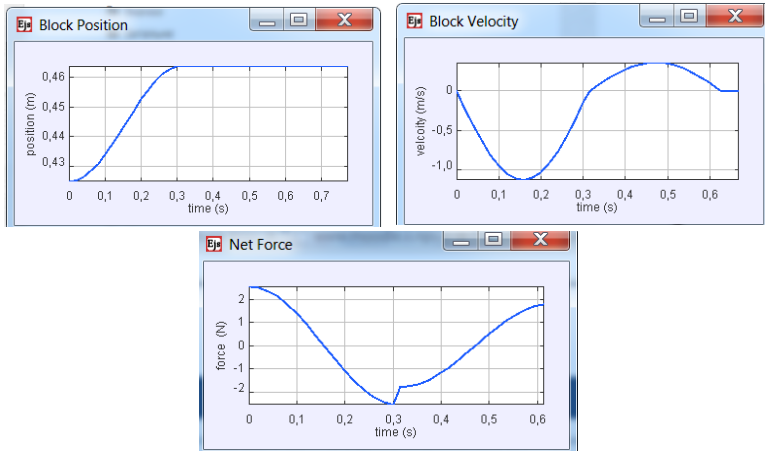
Ejs Block Position

0,46
0,45
0,44
0,43
position (m)
0 0,1 0,2 0,3 0,4 0,5 0,6 0,7
time (s)

Ejs Block Velocity

0
-0,5
-1,0
velcoity (m/s)
0 0,1 0,2 0,3 0,4 0,5 0,6
time (s)

Ejs Net Force

2
1
0
-1
-2
force (N)
0 0,1 0,2 0,3 0,4 0,5 0,6
time (s)